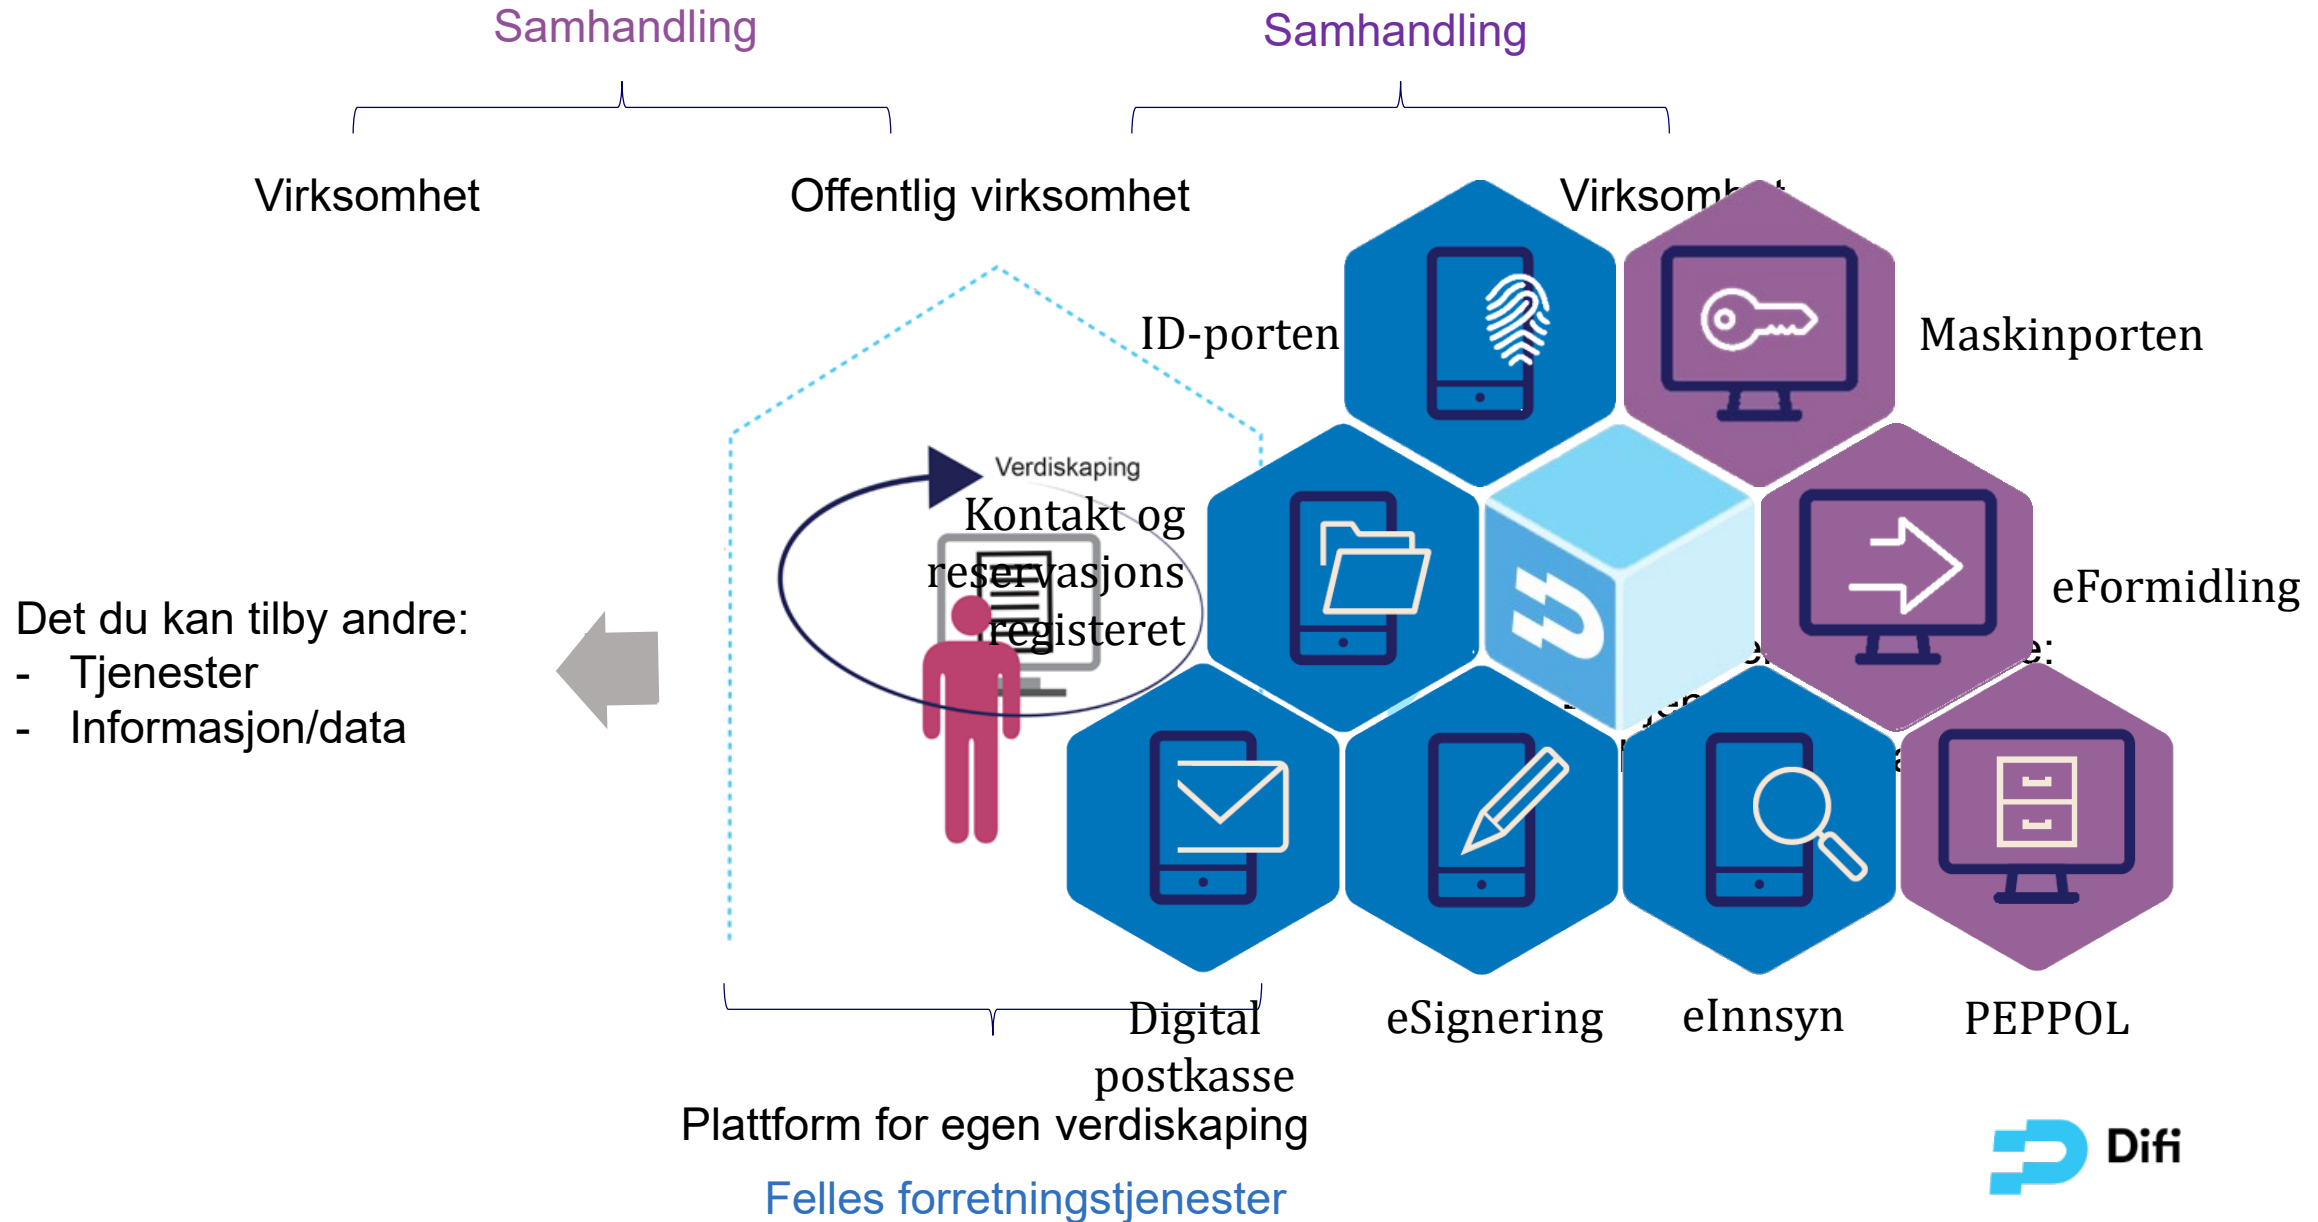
Samhandling

Samhandling

Virksomhet

Offentlig virksomhet

Virksomh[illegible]

ID-porten

Maskinporten

Verdiskaping

Kontakt og reservasjons registeret

eFormidling

Det du kan tilby andre:
- Tjenester
- Informasjon/data

Digital postkasse

eSignering

eInnsyn

PEPPOL

Plattform for egen verdiskaping

Felles forretningstjenester

Difi